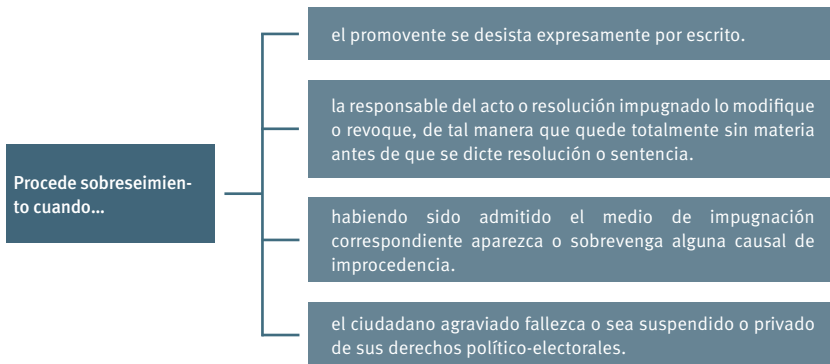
Procede sobreseimiento cuando...

el promovente se desista expresamente por escrito.

la responsable del acto o resolución impugnado lo modifique o revoque, de tal manera que quede totalmente sin materia antes de que se dicte resolución o sentencia.

habiendo sido admitido el medio de impugnación correspondiente aparezca o sobrevenga alguna causal de improcedencia.

el ciudadano agraviado fallezca o sea suspendido o privado de sus derechos político-electorales.